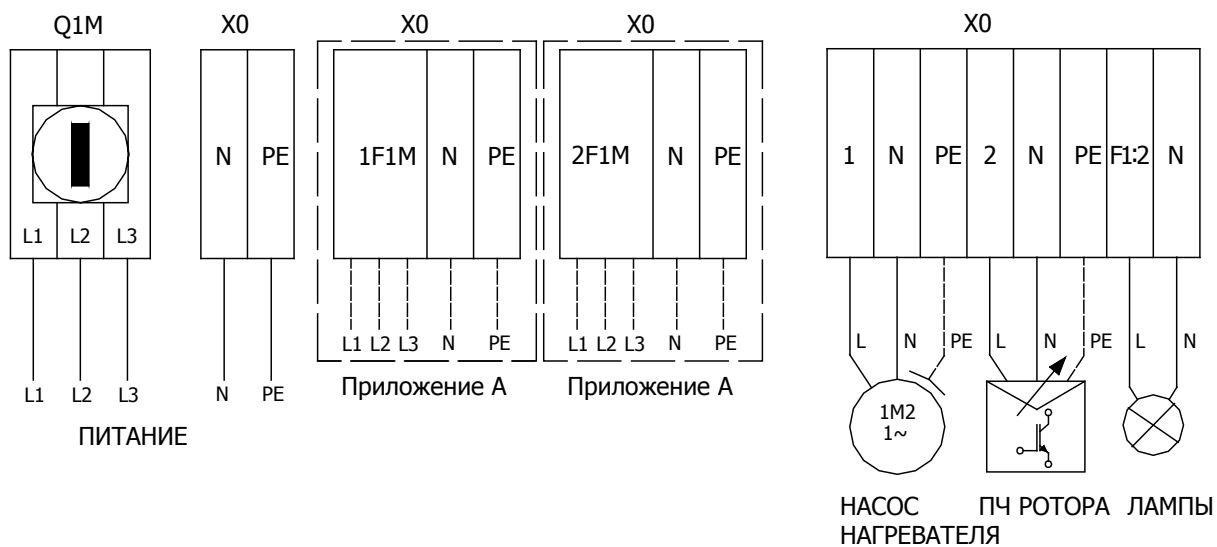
Q1M
L1 L2 L3
L1 L2 L3
ПИТАНИЕ

X0
N PE
N PE

X0
1F1M N PE
L1 L2 L3 N PE
Приложение А

X0
2F1M N PE
L1 L2 L3 N PE
Приложение А

X0
1 N PE 2 N PE F1:2 N
L N PE L N PE L N
1M2
1~
НАСОС НАГРЕВАТЕЛЯ
ПЧ РОТОРА
ЛАМПЫ